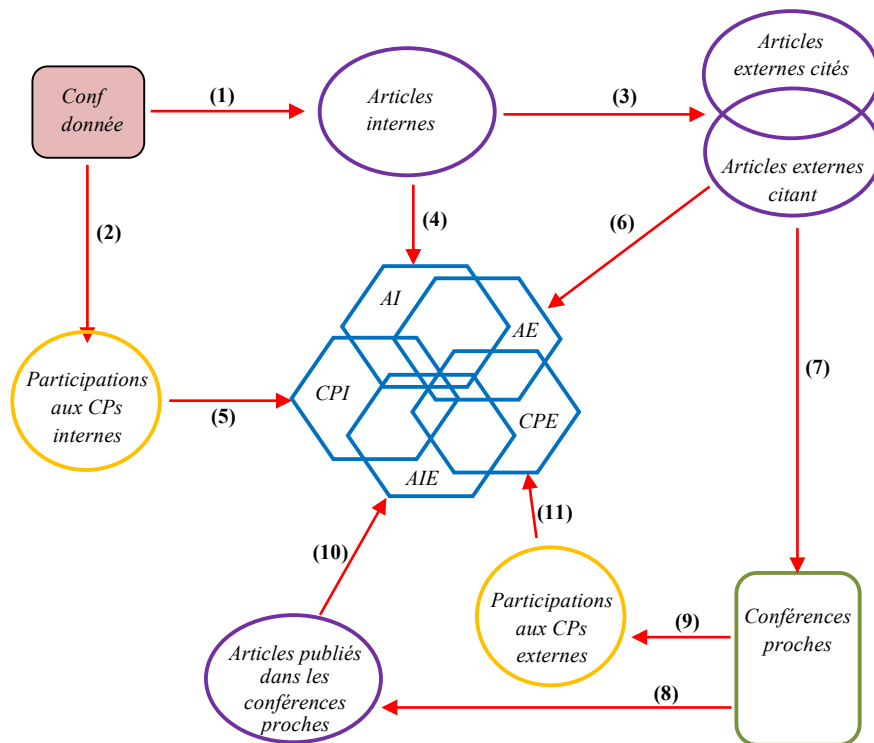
Conf donnée

(1)

Articles internes

(3)

Articles externes cités

Articles externes citant

(2)

(4)

(6)

AI

AE

(7)

Participations aux CPs internes

(5)

CPI

CPE

AIE

(11)

(10)

Participations aux CPs externes

(9)

Conférences proches

Articles publiés dans les conférences proches

(8)